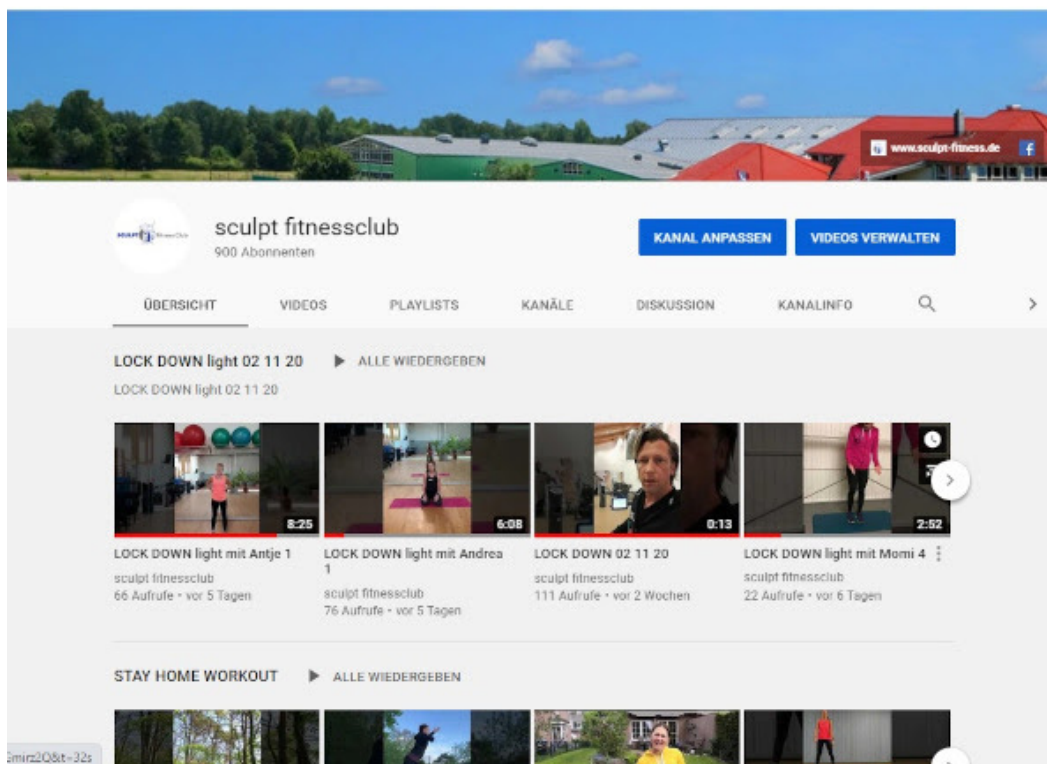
www.sculpt-fitness.de

sculpt fitnessclub
900 Abonnenten

KANAL ANPASSEN
VIDEOS VERWALTEN

ÜBERSICHT
VIDEOS
PLAYLISTS
KANÄLE
DISKUSSION
KANALINFO

LOCK DOWN light 02 11 20
ALLE WIEDERGEBEN
LOCK DOWN light 02 11 20

8:25
LOCK DOWN light mit Antje 1
sculpt fitnessclub
66 Aufrufe • vor 5 Tagen

6:08
LOCK DOWN light mit Andrea 1
sculpt fitnessclub
76 Aufrufe • vor 5 Tagen

0:13
LOCK DOWN 02 11 20
sculpt fitnessclub
111 Aufrufe • vor 2 Wochen

2:52
LOCK DOWN light mit Momi 4
sculpt fitnessclub
22 Aufrufe • vor 6 Tagen

STAY HOME WORKOUT
ALLE WIEDERGEBEN

Gmrz2Q8t=32s